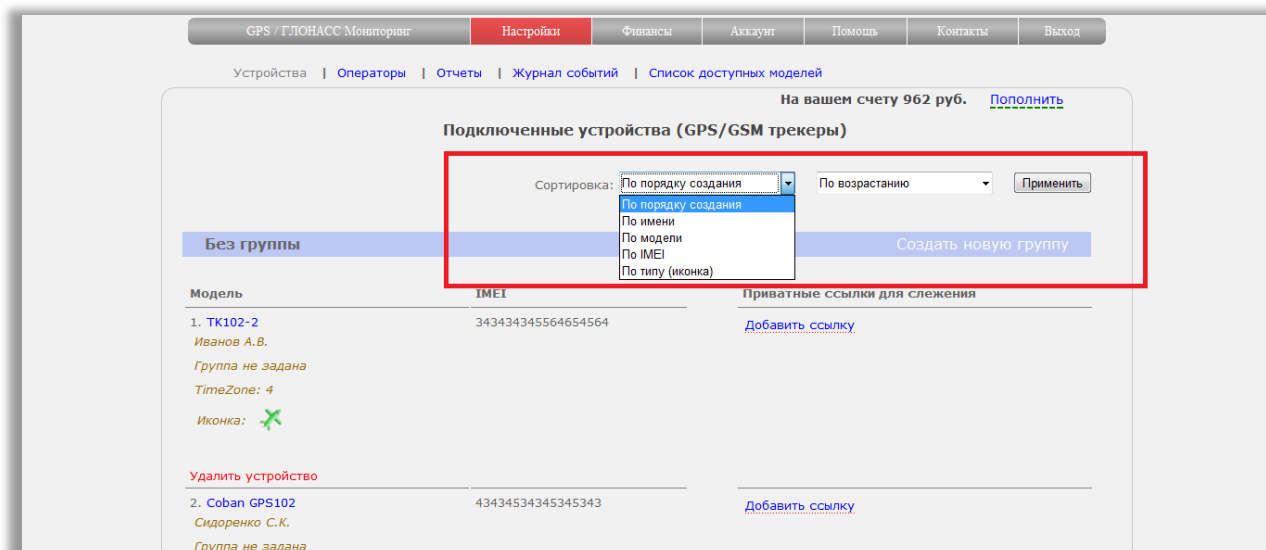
GPS / ГЛОНАСС Мониторинг | Настройки | Финансы | Аккаунт | Помощь | Контакты | Выход

Устройства | Операторы | Отчеты | Журнал событий | Список доступных моделей

На вашем счету 962 руб. Пополнить

Подключенные устройства (GPS/GSM трекеры)

Сортировка: По порядку создания
По порядку создания
По имени
По модели
По IMEI
По типу (иконка)

По возрастанию

Применить

Без группы

Создать новую группу

| Модель | IMEI | Приватные ссылки для слежения |
|---|---|---|
| 1. TK102-2 Иванов А.В. Группа не задана TimeZone: 4 Иконка: | 343434345564654564 | Добавить ссылку |

Удалить устройство

| 2. Coban GPS102 Сидоренко С.К. Группа не задана | 43434534345345343 | Добавить ссылку |
|---|---|---|